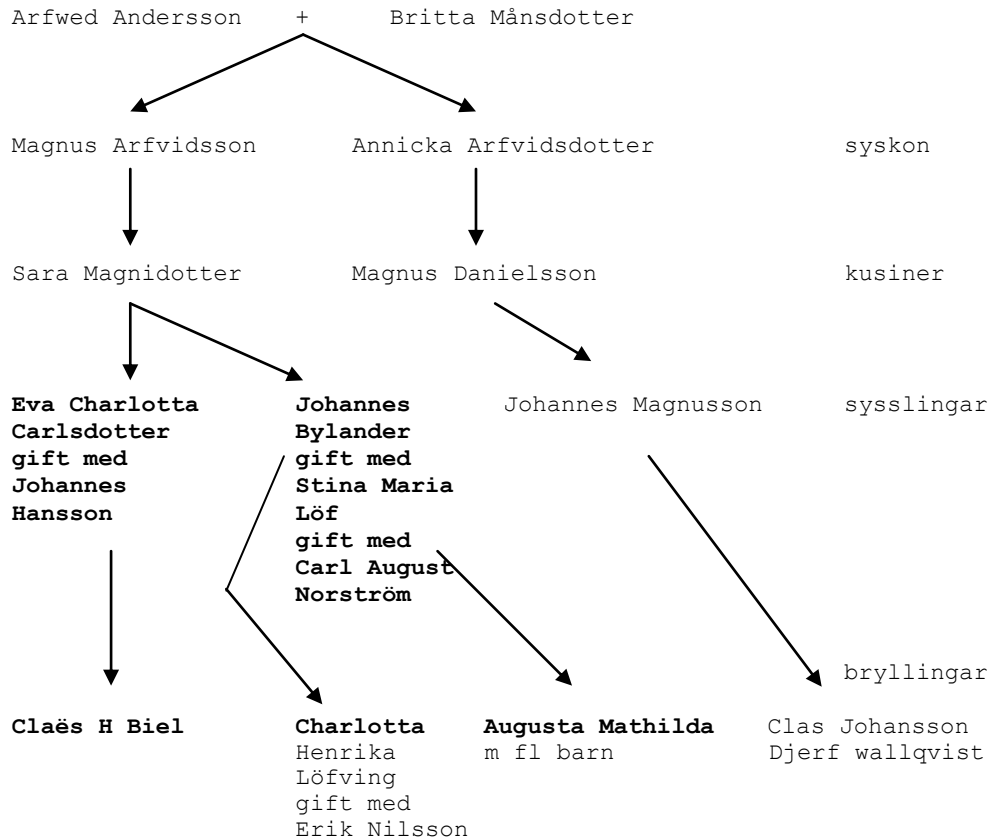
Arfwed Andersson + Britta Månsdotter

Magnus Arfvidsson Annicka Arfvidsdotter syskon

Sara Magnidotter Magnus Danielsson kusiner

**Eva Charlotta Carlsdotter gift med Johannes Hansson**

**Johannes Bylander gift med Stina Maria Löf gift med Carl August Norström**

Johannes Magnusson sysslingar

bryllingar

**Claës H Biel**

**Charlotta** Henrika Löfving gift med Erik Nilsson

**Augusta Mathilda** m fl barn

Clas Johansson Djerf wallqvist